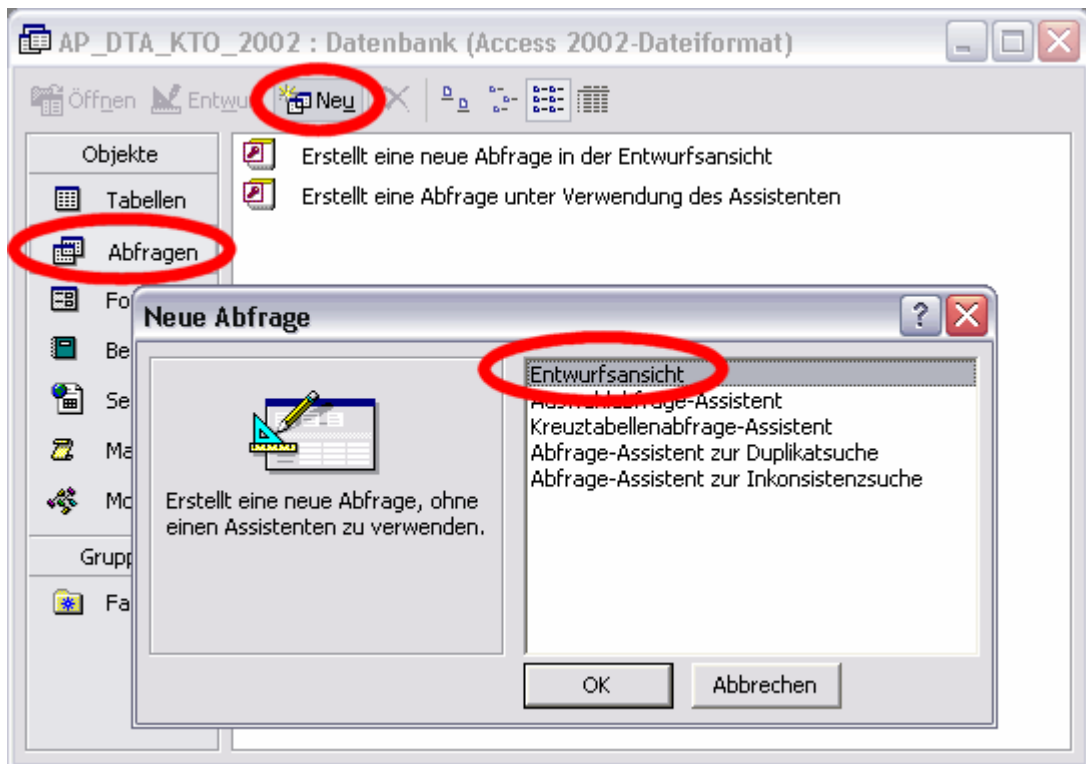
AP_DTA_KTO_2002 : Datenbank (Access 2002-Dateiformat)

Öffnen Entwu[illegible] Neu

Objekte
Tabellen
Abfragen
Fo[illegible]
Be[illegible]
Se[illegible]
Ma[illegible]
Mo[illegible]
Grupp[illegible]
Fa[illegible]

Erstellt eine neue Abfrage in der Entwurfsansicht
Erstellt eine Abfrage unter Verwendung des Assistenten

Neue Abfrage

Erstellt eine neue Abfrage, ohne einen Assistenten zu verwenden.

Entwurfsansicht
Auswahlabfrage-Assistent
Kreuztabellenabfrage-Assistent
Abfrage-Assistent zur Duplikatsuche
Abfrage-Assistent zur Inkonsistenzsuche

OK
Abbrechen